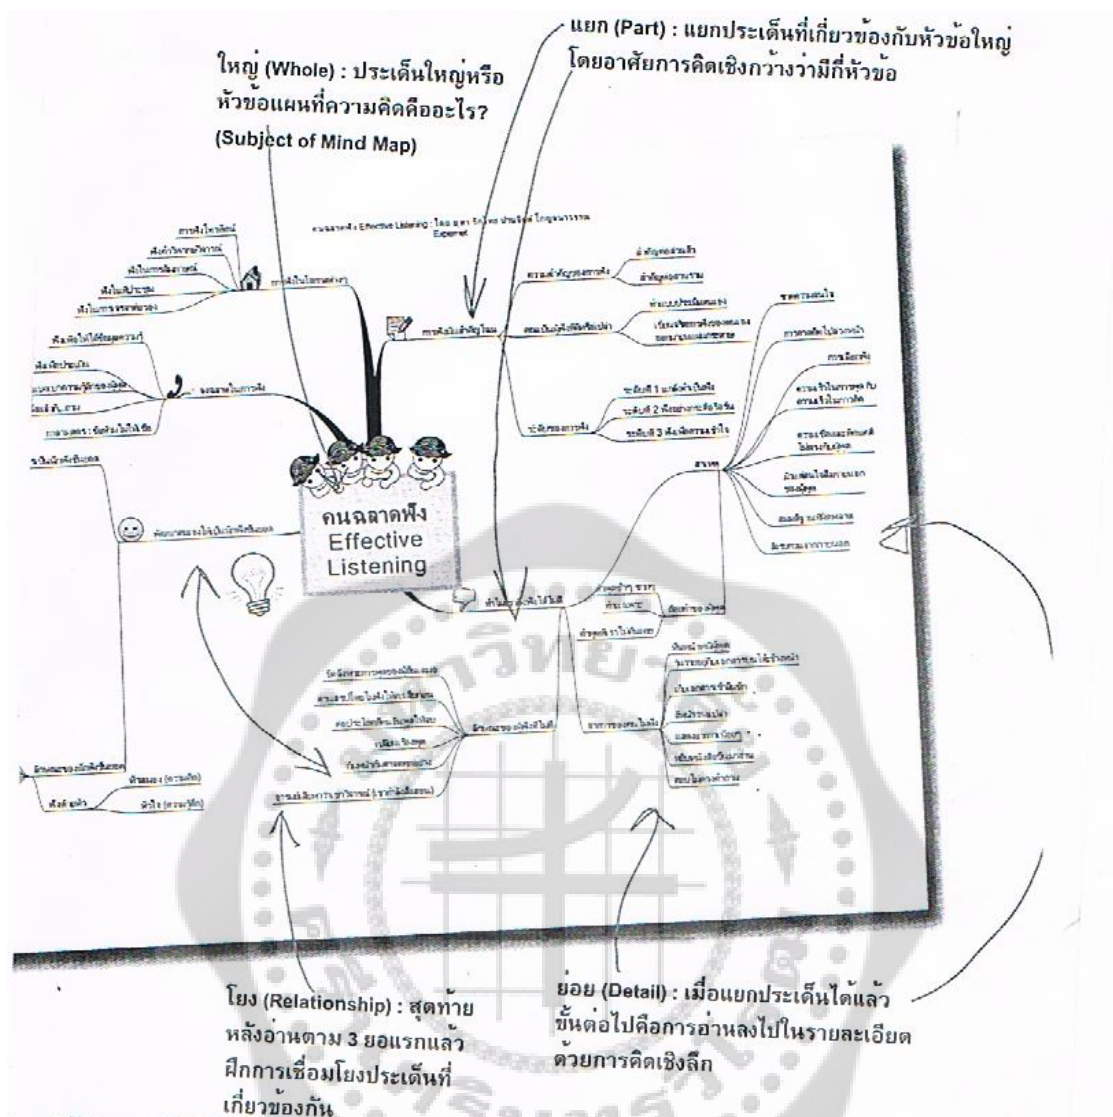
แยก (Part) : แยกประเด็นที่เกี่ยวข้องกับหัวข้อใหญ่ โดยอาศัยการคิดเชิงกว้างว่ามีกี่หัวข้อ

ใหญ่ (Whole) : ประเด็นใหญ่หรือหัวข้อแผนที่ความคิดคืออะไร? (Subject of Mind Map)

คนฉลาดฟัง
Effective
Listening

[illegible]

โยง (Relationship) : สุดท้ายหลังอ่านตาม 3 ยอแรกแล้ว ฝึกการเชื่อมโยงประเด็นที่เกี่ยวข้องกัน

ย่อย (Detail) : เมื่อแยกประเด็นได้แล้ว ขั้นต่อไปคือการอ่านลงไปในรายละเอียดด้วยการคิดเชิงลึก